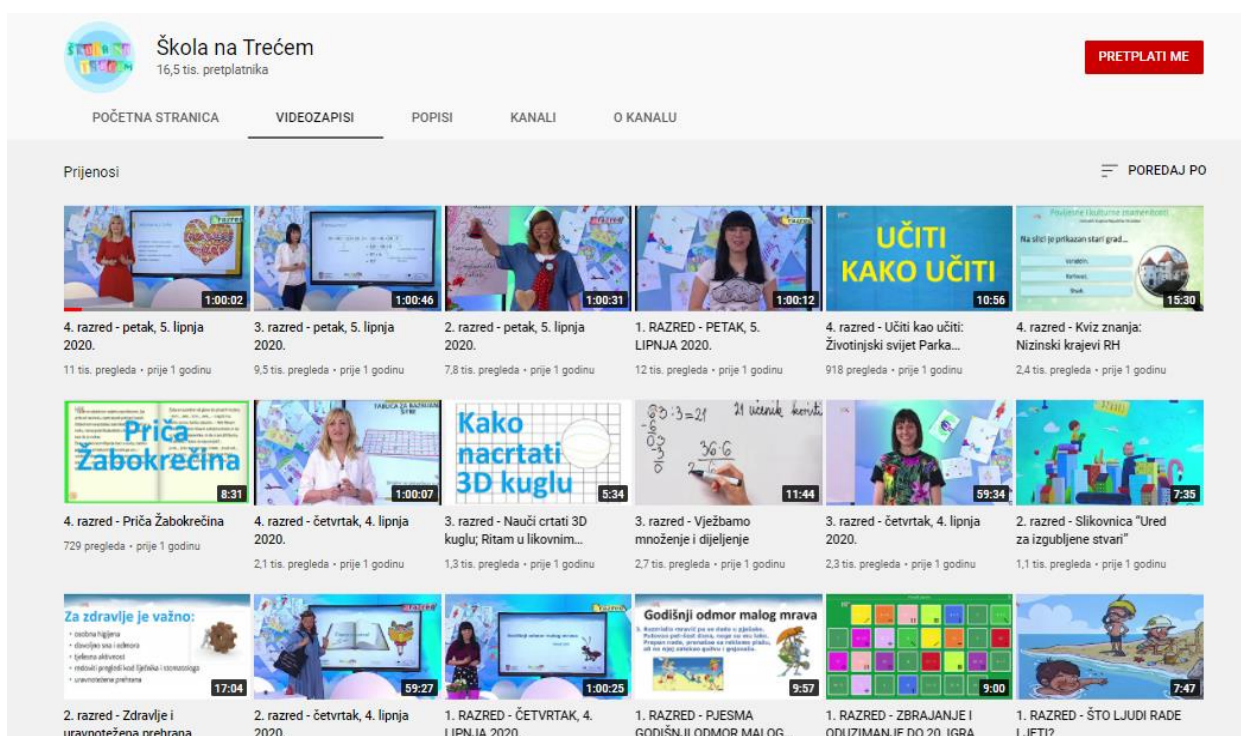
Škola na Trećem
16,5 tis. pretplatnika

PRETPLATI ME

POČETNA STRANICA VIDEOZAPISI POPISI KANALI O KANALU

Prijenosi

POREDAJ PO

1:00:02
4. razred - petak, 5. lipnja 2020.
11 tis. pregleda • prije 1 godinu

1:00:46
3. razred - petak, 5. lipnja 2020.
9,5 tis. pregleda • prije 1 godinu

1:00:31
2. razred - petak, 5. lipnja 2020.
7,8 tis. pregleda • prije 1 godinu

1:00:12
1. RAZRED - PETAK, 5. LIPNJA 2020.
12 tis. pregleda • prije 1 godinu

UČITI KAKO UČITI
10:56
4. razred - Učiti kao učiti: Životinjski svijet Parka...
918 pregleda • prije 1 godinu

Povijesne i kulturne znamenitosti
Na slici je prikazan stari grad...
Varaždin.
Karlovac.
Slunj.
15:30
4. razred - Kviz znanja: Nizinski krajevi RH
2,4 tis. pregleda • prije 1 godinu

Priča Žabokrečina
8:31
4. razred - Priča Žabokrečina
729 pregleda • prije 1 godinu

TABLICA ZA BAZNIJAVA
1:00:07
4. razred - četvrtak, 4. lipnja 2020.
2,1 tis. pregleda • prije 1 godinu

Kako nacrtati 3D kuglu
5:34
3. razred - Nauči crtati 3D kuglu; Ritam u likovnim...
1,3 tis. pregleda • prije 1 godinu

$63:3=21$ 21 učenik koriti
$36 \cdot 6$
11:44
3. razred - Vježbamo množenje i dijeljenje
2,7 tis. pregleda • prije 1 godinu

59:34
3. razred - četvrtak, 4. lipnja 2020.
2,3 tis. pregleda • prije 1 godinu

7:35
2. razred - Slikovnica "Ured za izgubljene stvari"
1,1 tis. pregleda • prije 1 godinu

Za zdravlje je važno:
• osobna higijena
• dovoljno sna i odmora
• tjelesna aktivnost
• redoviti pregledi kod liječnika i stomatologa
• uravnotežena prehrana
17:04
2. razred - Zdravlje i uravnotežena prehrana

59:27
2. razred - četvrtak, 4. lipnja 2020.

1:00:25
1. RAZRED - ČETVRTAK, 4. LIPNJA 2020.

Godišnji odmor malog mrava
9:57
1. RAZRED - PJESMA GODIŠNJI ODMOR MALOG...

9:00
1. RAZRED - ZBRAJANJE I ODUZIMANJE DO 20, IGRA...

7:47
1. RAZRED - ŠTO LJUDI RADE LJETI?